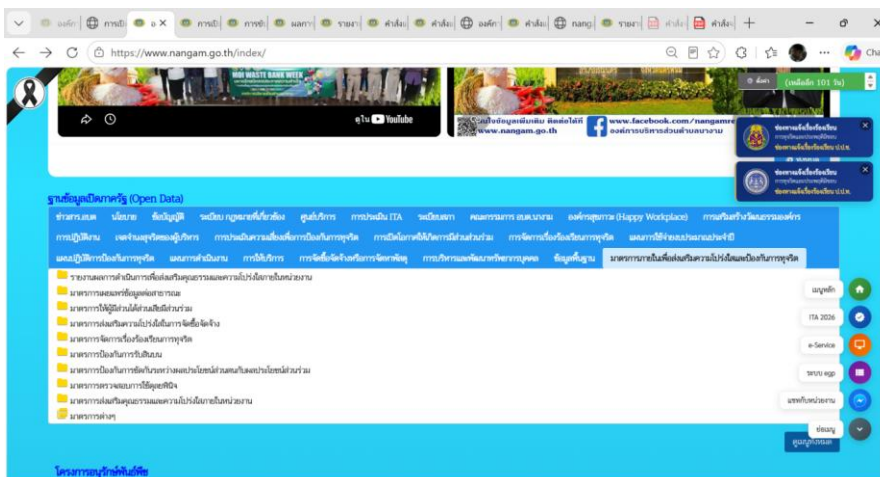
อจค์ก | การปั | อ X | การปั | การข | ผลการ | รายงา | คำสั่ง | คำสั่ง | องค์ก | คำสั่ง | nang | รายงา | คำสั่ง | คำสั่ง | +

https://www.nangam.go.th/index/

ZERO WASTE BANK WEEK

ดูบน YouTube

ค้นหาข้อมูลเพิ่มเติม ติดต่อได้ที่ www.nangam.go.th

www.facebook.com/nangamre องค์การบริหารส่วนตำบลนางาม

ผู้เข้าชม (เหลือเลือก 101 วัน)

ช่องทางแจ้งเรื่องร้องเรียน

ช่องทางแจ้งเรื่องร้องเรียน

ฐานข้อมูลเปิดภาครัฐ (Open Data)

ข่าวสาร อบต. | นโยบาย | ข้อมูลผู้บริหาร | ระเบียบ กฎหมายที่เกี่ยวข้อง | ศูนย์บริการ | การประเมิน ITA | ระเบียบสภา | คณะกรรมการ อบต.นางาม | องค์กรสุขภาวะ (Happy Workplace) | การเสริมสร้างวัฒนธรรมองค์กร
การปฏิบัติงาน | เจตจำนงสุจริตของผู้บริหาร | การประเมินความเสี่ยงเพื่อการป้องกันการทุจริต | การเปิดโอกาสให้เกิดการมีส่วนร่วม | การจัดการเรื่องร้องเรียนการทุจริต | แผนการใช้จ่ายงบประมาณประจำปี
แผนปฏิบัติการป้องกันการทุจริต | ผลการดำเนินงาน | การให้บริการ | การจัดซื้อจัดจ้างหรือการจัดหาพัสดุ | การบริหารและพัฒนาทรัพยากรบุคคล | ข้อมูลพื้นฐาน | มาตรการภายในเพื่อส่งเสริมความโปร่งใสและป้องกันการทุจริต

รายงานผลการดำเนินการเพื่อส่งเสริมคุณธรรมและความโปร่งใสภายในหน่วยงาน
มาตรการเผยแพร่ข้อมูลต่อสาธารณะ
มาตรการให้ผู้มีส่วนได้ส่วนเสียมีส่วนร่วม
มาตรการส่งเสริมความโปร่งใสในการจัดซื้อจัดจ้าง
มาตรการจัดการเรื่องร้องเรียนการทุจริต
มาตรการป้องกันการรับสินบน
มาตรการป้องกันการขัดกันระหว่างผลประโยชน์ส่วนตนกับผลประโยชน์ส่วนรวม
มาตรการตรวจสอบการใช้ดุลยพินิจ
มาตรการส่งเสริมคุณธรรมและความโปร่งใสภายในหน่วยงาน
มาตรการต่างๆ

เมนูหลัก
ITA 2026
e-Service
ระบบ egp
แชทกับหน่วยงาน
ช่องทาง
คู่มือประชาชน

โครงการอนุรักษ์พันธุ์พืช